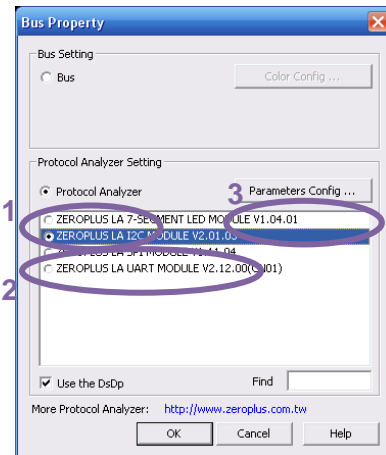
Bus Property

Bus Setting

Bus

Color Config ...

Protocol Analyzer Setting

Protocol Analyzer

3

Parameters Config ...

1

ZEROPLUS LA 7-SEGMENT LED MODULE V1.04.01

ZEROPLUS LA I2C MODULE V2.01.0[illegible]

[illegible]PLUS LA SPI MODULE V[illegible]1.04

2

ZEROPLUS LA UART MODULE V2.12.00([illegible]01)

Use the DsDp

Find

More Protocol Analyzer: http://www.zeroplus.com.tw

OK

Cancel

Help